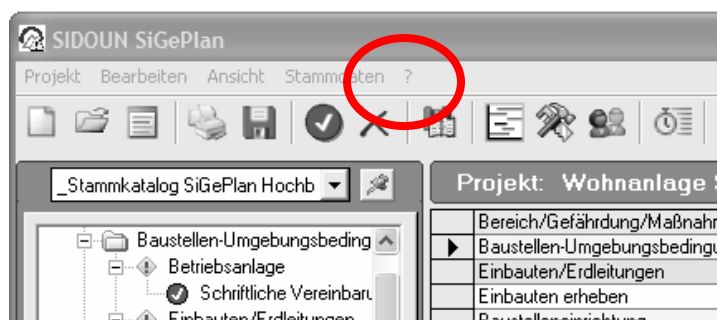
SIDOUN SiGePlan

Projekt Bearbeiten Ansicht Stammdaten ?

_Stammkatalog SiGePlan Hochb

Projekt: Wohnanlage S

Baustellen-Umgebungsbeding

Betriebsanlage

Schriftliche Vereinbaru

Einbauten/Erdleitungen

| Bereich/Gefährdung/Maßnahm |
|---|
| Baustellen-Umgebungsbedingu |
| Einbauten/Erdleitungen |
| Einbauten erheben |
| Baustelleneinrichtung |